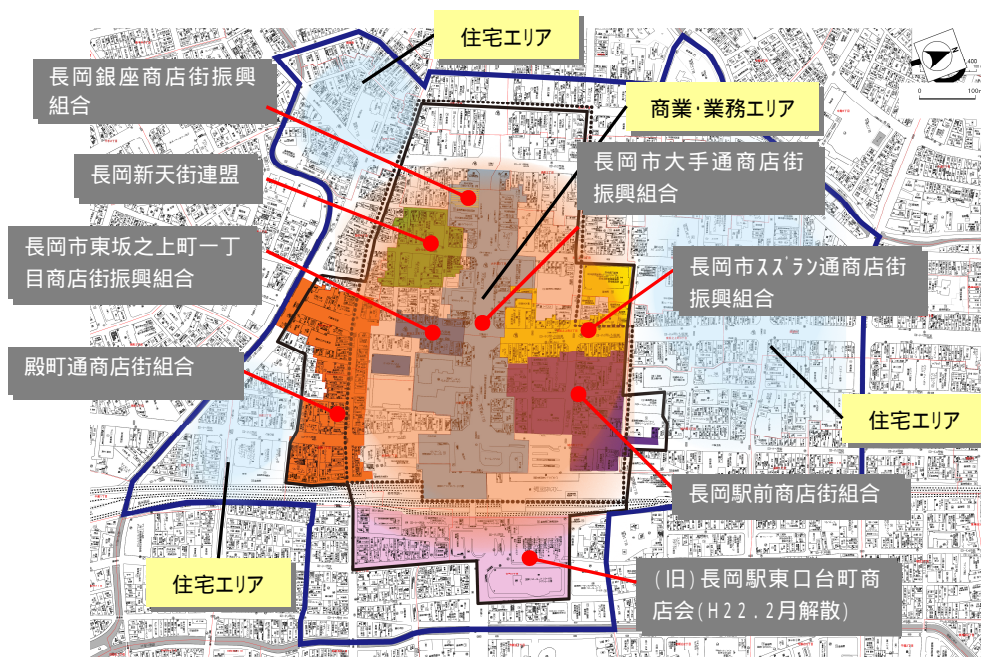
住宅エリア

長岡銀座商店街振興組合

商業･業務エリア

長岡新天街連盟

長岡市大手通商店街振興組合

長岡市東坂之上町一丁目商店街振興組合

長岡市スズラン通商店街振興組合

殿町通商店街組合

住宅エリア

長岡駅前商店街組合

住宅エリア

(旧)長岡駅東口台町商店会(H22.2月解散)

0

400

100